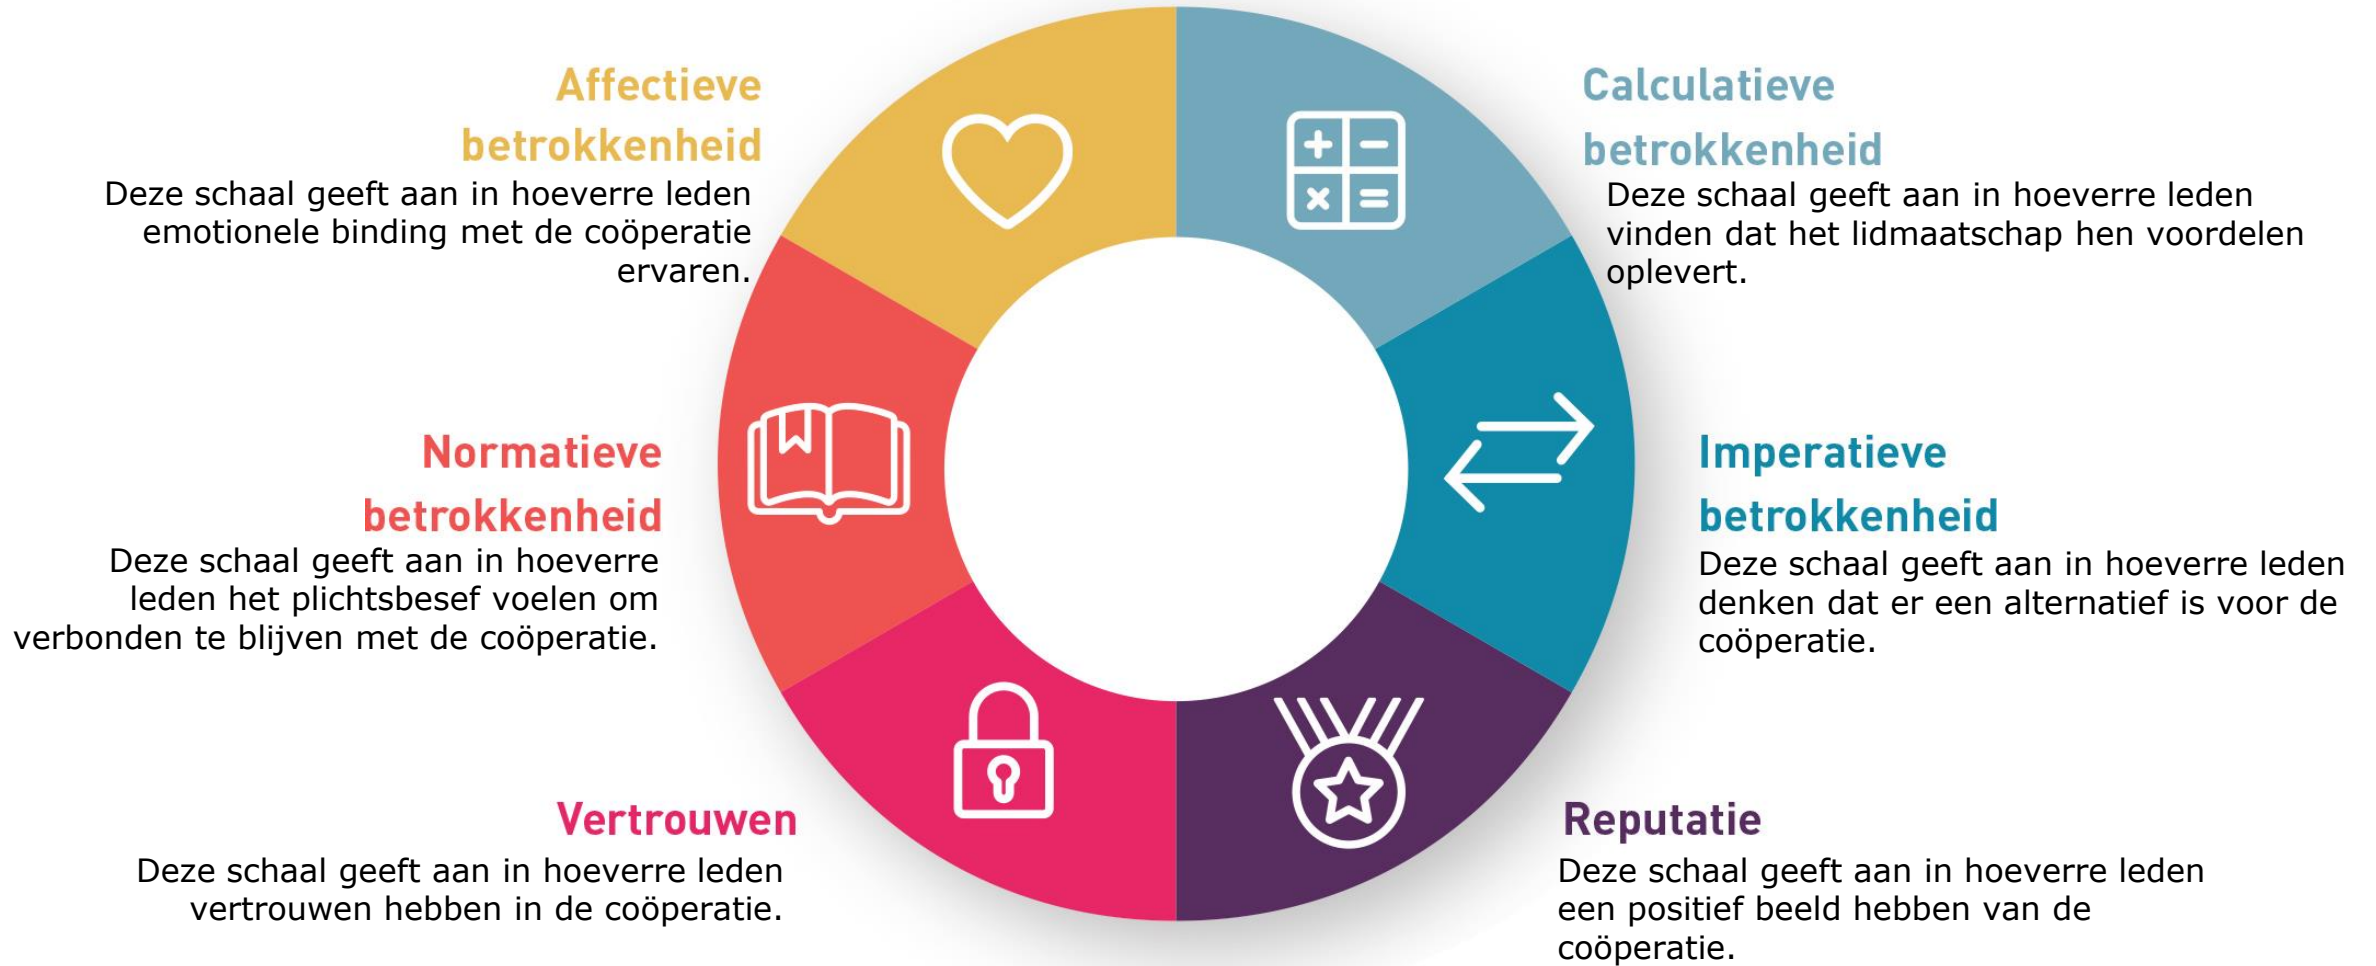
Affectieve betrokkenheid
Deze schaal geeft aan in hoeverre leden emotionele binding met de coöperatie ervaren.

Calculatieve betrokkenheid
Deze schaal geeft aan in hoeverre leden vinden dat het lidmaatschap hen voordelen oplevert.

Normatieve betrokkenheid
Deze schaal geeft aan in hoeverre leden het plichtsbesef voelen om verbonden te blijven met de coöperatie.

Imperatieve betrokkenheid
Deze schaal geeft aan in hoeverre leden denken dat er een alternatief is voor de coöperatie.

Vertrouwen
Deze schaal geeft aan in hoeverre leden vertrouwen hebben in de coöperatie.

Reputatie
Deze schaal geeft aan in hoeverre leden een positief beeld hebben van de coöperatie.